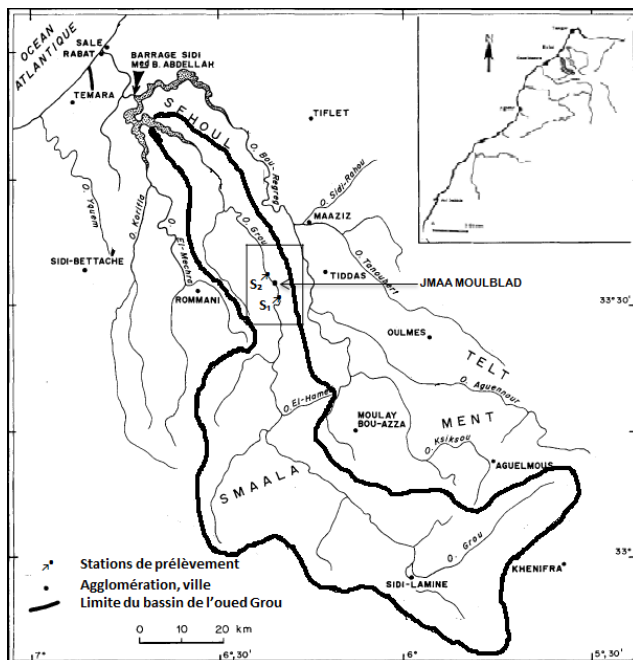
OCEAN ATLANTIQUE

SALE
RABAT
TEMARA
BARRAGE SIDI Med B. ABDELLAH
SEHOUL
TIFLET
O. Bou Regreg
O. Sidi-Rahou
MAAZIZ
O. Yquem
O. Korifla
SIDI-BETTACHE
O. El-Mechra
O. Grou
O. Tanoubert
TIDDAS
$S_2$
$S_1$
JMAA MOULBLAD
ROMMANI
33° 30'
OULMES
TELT
MENT
O. Aguennour
O. El-Hamar
MOULAY BOU-AZZA
O. Ksiksou
AGUELMOUS
SMAALA
O. Grou
33°
SIDI-LAMINE
KHENIFRA

Stations de prélèvement
Agglomération, ville
Limite du bassin de l'oued Grou

0 10 20 km

7°
6° 30'
6°
5° 30'

N